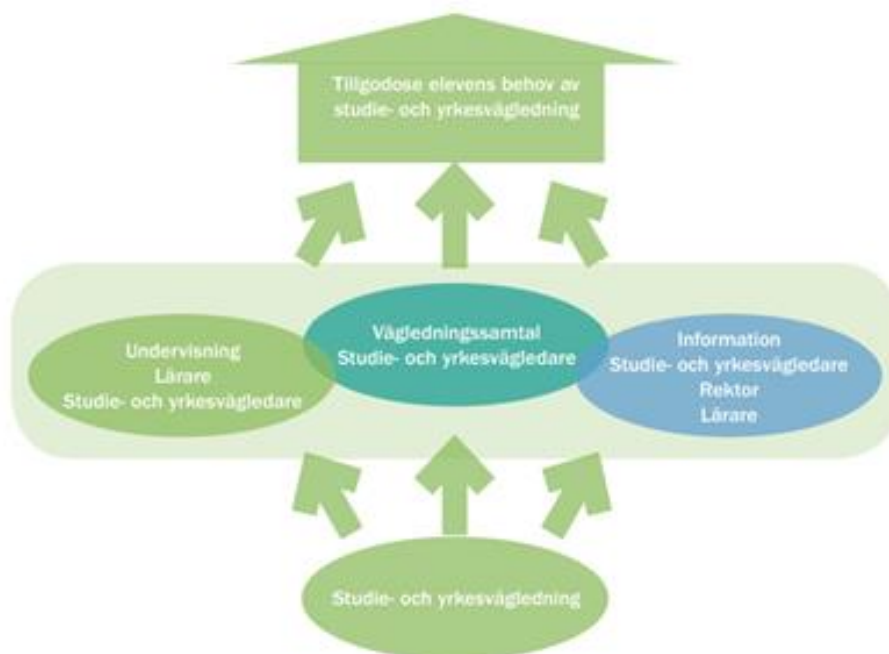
Tillgodose elevens behov av studie- och yrkesvägledning

Undervisning
Lärare
Studie- och yrkesvägledare

Vägledningssamtal
Studie- och yrkesvägledare

Information
Studie- och yrkesvägledare
Rektor
Lärare

Studie- och yrkesvägledning